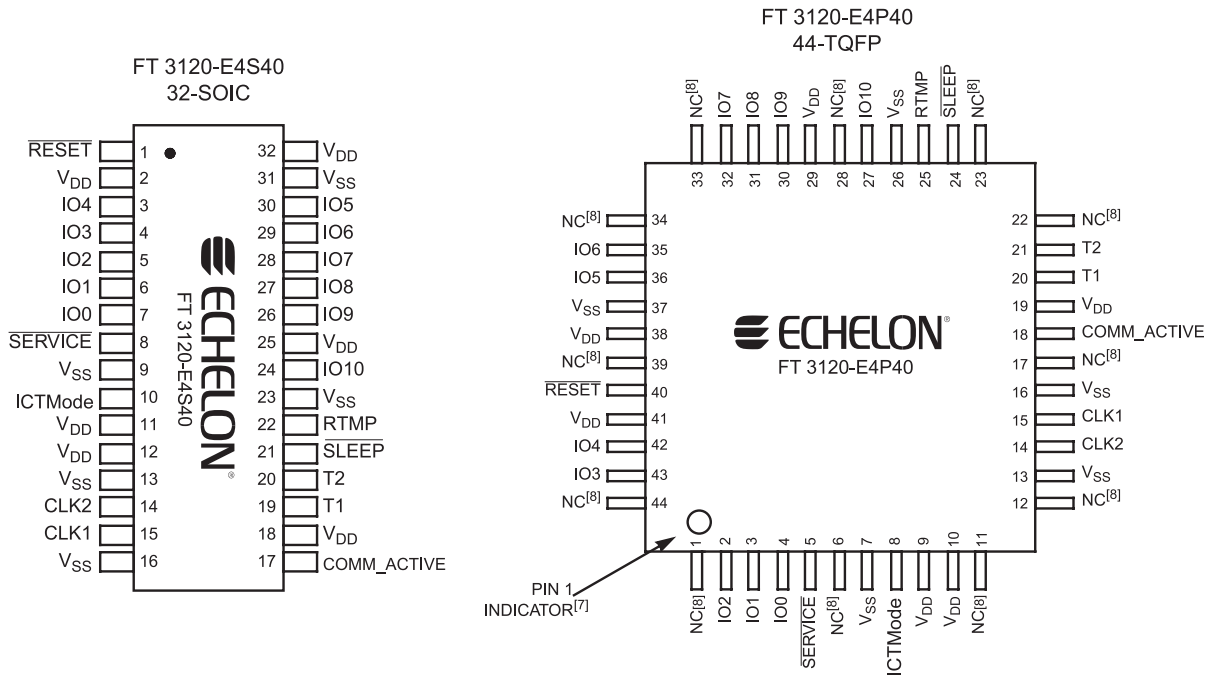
FT 3120-E4S40
32-SOIC

$\overline{RESET}$ 1
$V_{DD}$ 2
IO4 3
IO3 4
IO2 5
IO1 6
IO0 7
$\overline{SERVICE}$ 8
$V_{SS}$ 9
ICTMode 10
$V_{DD}$ 11
$V_{DD}$ 12
$V_{SS}$ 13
CLK2 14
CLK1 15
$V_{SS}$ 16

32 $V_{DD}$
31 $V_{SS}$
30 IO5
29 IO6
28 IO7
27 IO8
26 IO9
25 $V_{DD}$
24 IO10
23 $V_{SS}$
22 RTMP
21 $\overline{SLEEP}$
20 T2
19 T1
18 $V_{DD}$
17 COMM_ACTIVE

ECHELON
FT 3120-E4S40

FT 3120-E4P40
44-TQFP

33 $NC^{[8]}$
32 IO7
31 IO8
30 IO9
29 $V_{DD}$
28 $NC^{[8]}$
27 IO10
26 $V_{SS}$
25 RTMP
24 $\overline{SLEEP}$
23 $NC^{[8]}$

$NC^{[8]}$ 34
IO6 35
IO5 36
$V_{SS}$ 37
$V_{DD}$ 38
$NC^{[8]}$ 39
$\overline{RESET}$ 40
$V_{DD}$ 41
IO4 42
IO3 43
$NC^{[8]}$ 44

22 $NC^{[8]}$
21 T2
20 T1
19 $V_{DD}$
18 COMM_ACTIVE
17 $NC^{[8]}$
16 $V_{SS}$
15 CLK1
14 CLK2
13 $V_{SS}$
12 $NC^{[8]}$

ECHELON
FT 3120-E4P40

PIN 1
INDICATOR$^{[7]}$

1 $NC^{[8]}$
2 IO2
3 IO1
4 IO0
5 $\overline{SERVICE}$
6 $NC^{[8]}$
7 $V_{SS}$
8 ICTMode
9 $V_{DD}$
10 $V_{DD}$
11 $NC^{[8]}$